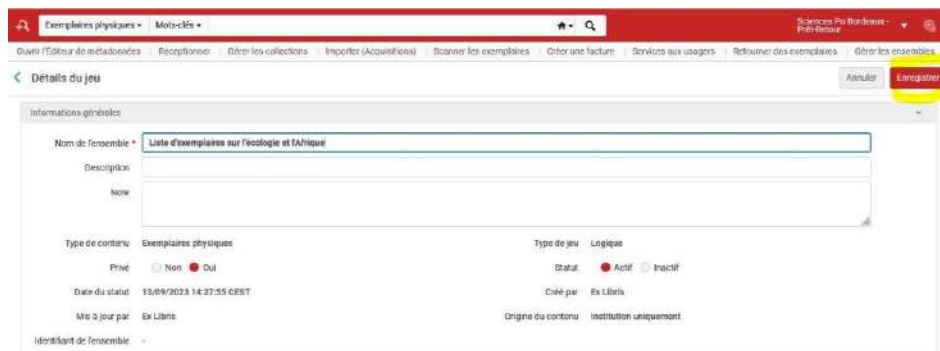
Exemplaires physiques ▾ Mots-clés ▾

Sciences Po Bordeaux - Prêt-Retour

Ouvrir l'Éditeur de métadonnées | Réceptionner | Gérer les collections | Importer (Acquisitions) | Scanner les exemplaires | Créer une facture | Services aux usagers | Retourner des exemplaires | Gérer les ensembles

Détails du jeu

Annuler Enregistrer

Informations générales

Nom de l'ensemble * Liste d'exemplaires sur l'écologie et l'Afrique

Description

Note

Type de contenu Exemplaires physiques

Type de jeu Logique

Privé Non Oui

Statut Actif Inactif

Date du statut 13/09/2023 14:27:55 CEST

Créé par Ex Libris

Mis à jour par Ex Libris

Origine du contenu Institution uniquement

Identifiant de l'ensemble -